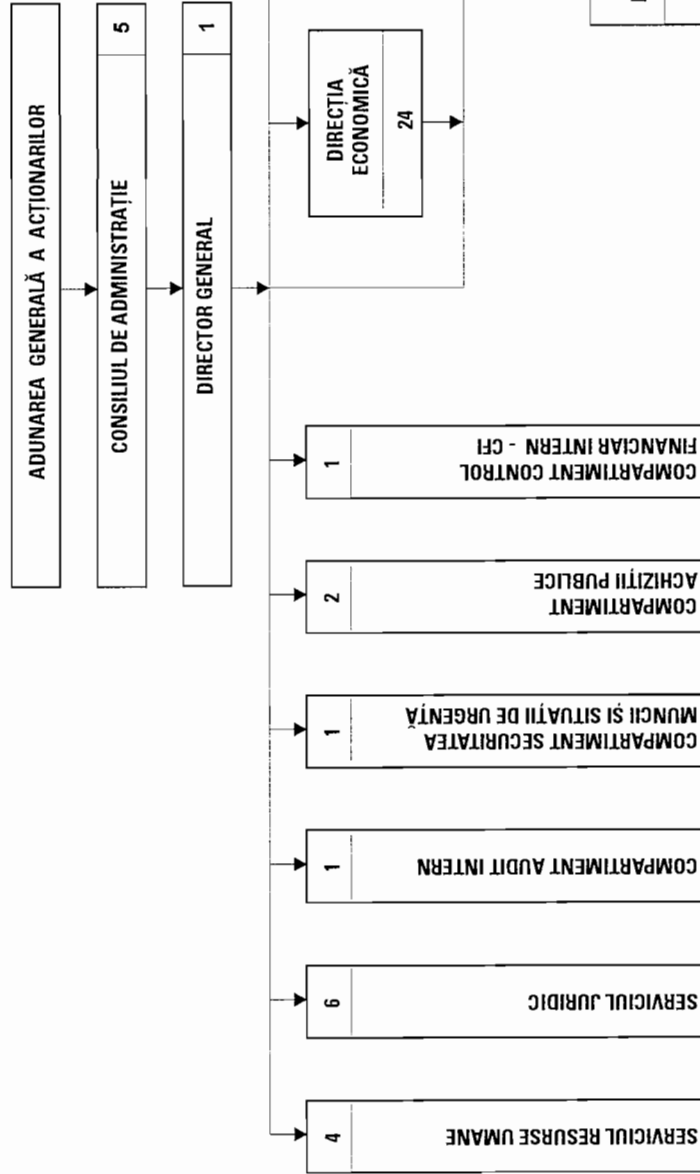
ADUNAREA GENERALĂ A ACȚIONARILOR

CONSILIUL DE ADMINISTRAȚIE
5

DIRECTOR GENERAL
1

DIRECȚIA ECONOMICĂ
24

COMPARTIMENT CONTROL FINANCIAR INTERN - CFI
1

COMPARTIMENT ACHIZIȚII PUBLICE
2

COMPARTIMENT SECURITATEA MUNCII ȘI SITUAȚII DE URGENȚĂ
1

COMPARTIMENT AUDIT INTERN
1

SERVICIUL JURIDIC
6

SERVICIUL RESURSE UMANE
4